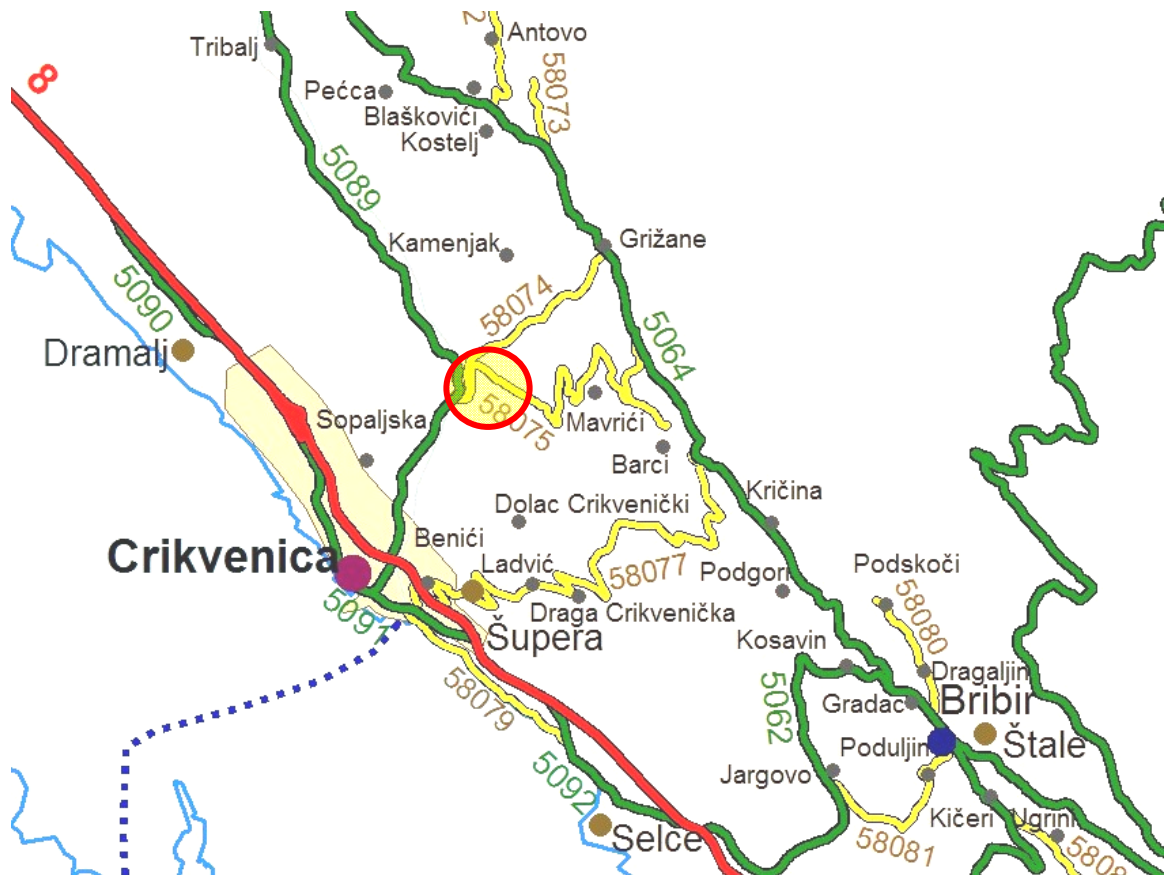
8
Tribalj
Antovo
2
58073
Pećca
Blaškovići
Kostelj
5089
Kamenjak
Grižane
5090
58074
Dramalj
5064
58075
Mavrići
Sopaljska
Barci
Kričina
Dolac Crikvenički
Crikvenica
Benići
Ladvić
58077
Podgori
Podskoči
Draga Crikvenička
58080
5091
Šupera
Kosavin
Dragaljin
5062
Gradac
Bribir
58079
Poduljin
Štale
Jargovo
5092
Kičeri
Ugrini
Selce
58081
5808